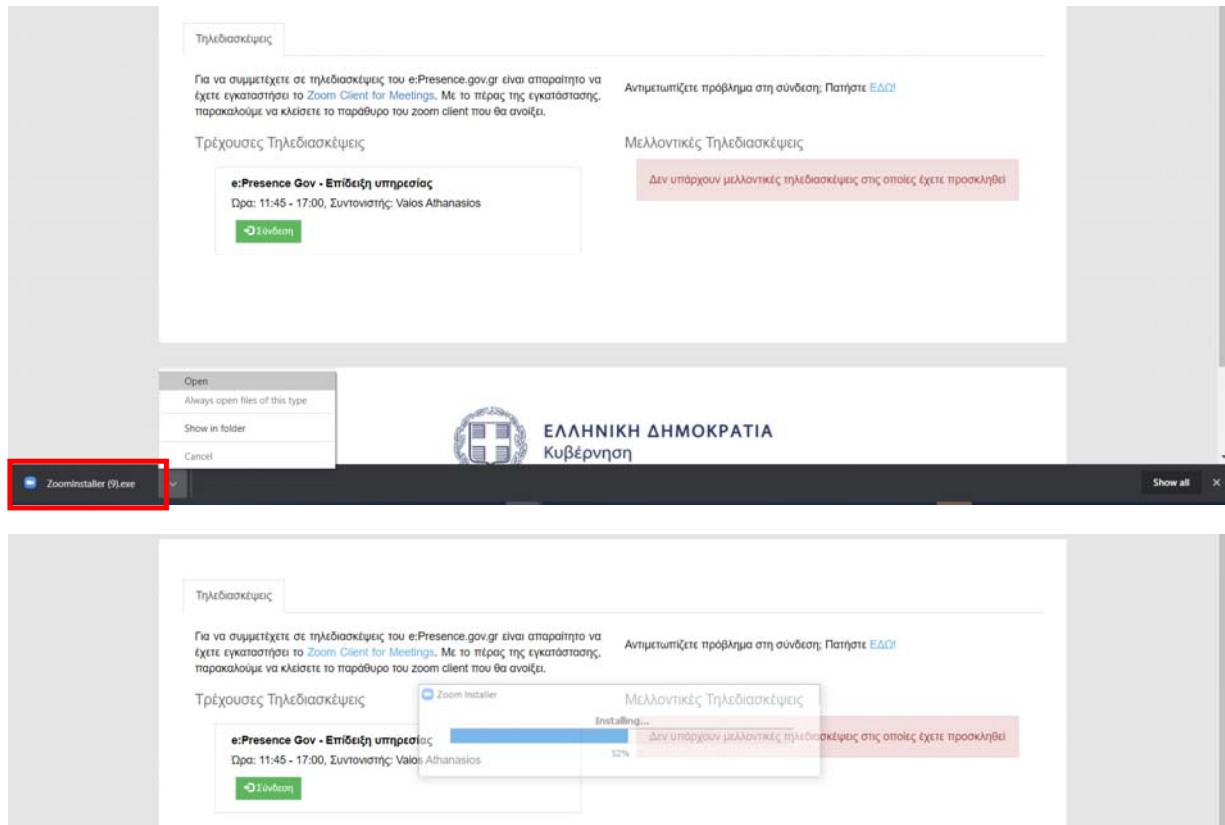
Τηλεδιασκέψεις

Για να συμμετέχετε σε τηλεδιασκέψεις του e:Presence.gov.gr είναι απαραίτητο να έχετε εγκαταστήσει το Zoom Client for Meetings. Με το πέρας της εγκατάστασης, παρακαλούμε να κλείσετε το παράθυρο του zoom client που θα ανοίξει.

Αντιμετωπίζετε πρόβλημα στη σύνδεση; Πατήστε ΕΔΩ!

Τρέχουσες Τηλεδιασκέψεις

e:Presence Gov - Επίδειξη υπηρεσίας
Ώρα: 11:45 - 17:00, Συντονιστής: Vaios Athanasios
Σύνδεση

Μελλοντικές Τηλεδιασκέψεις

Δεν υπάρχουν μελλοντικές τηλεδιασκέψεις στις οποίες έχετε προσκληθεί

Open
Always open files of this type
Show in folder
Cancel

ΕΛΛΗΝΙΚΗ ΔΗΜΟΚΡΑΤΙΑ
Κυβέρνηση

ZoomInstaller (9).exe

Show all

Τηλεδιασκέψεις

Για να συμμετέχετε σε τηλεδιασκέψεις του e:Presence.gov.gr είναι απαραίτητο να έχετε εγκαταστήσει το Zoom Client for Meetings. Με το πέρας της εγκατάστασης, παρακαλούμε να κλείσετε το παράθυρο του zoom client που θα ανοίξει.

Αντιμετωπίζετε πρόβλημα στη σύνδεση; Πατήστε ΕΔΩ!

Τρέχουσες Τηλεδιασκέψεις

Zoom Installer
Installing...
52%

Μελλοντικές Τηλεδιασκέψεις

Δεν υπάρχουν μελλοντικές τηλεδιασκέψεις στις οποίες έχετε προσκληθεί

e:Presence Gov - Επίδειξη υπηρεσίας
Ώρα: 11:45 - 17:00, Συντονιστής: Vaios Athanasios
Σύνδεση